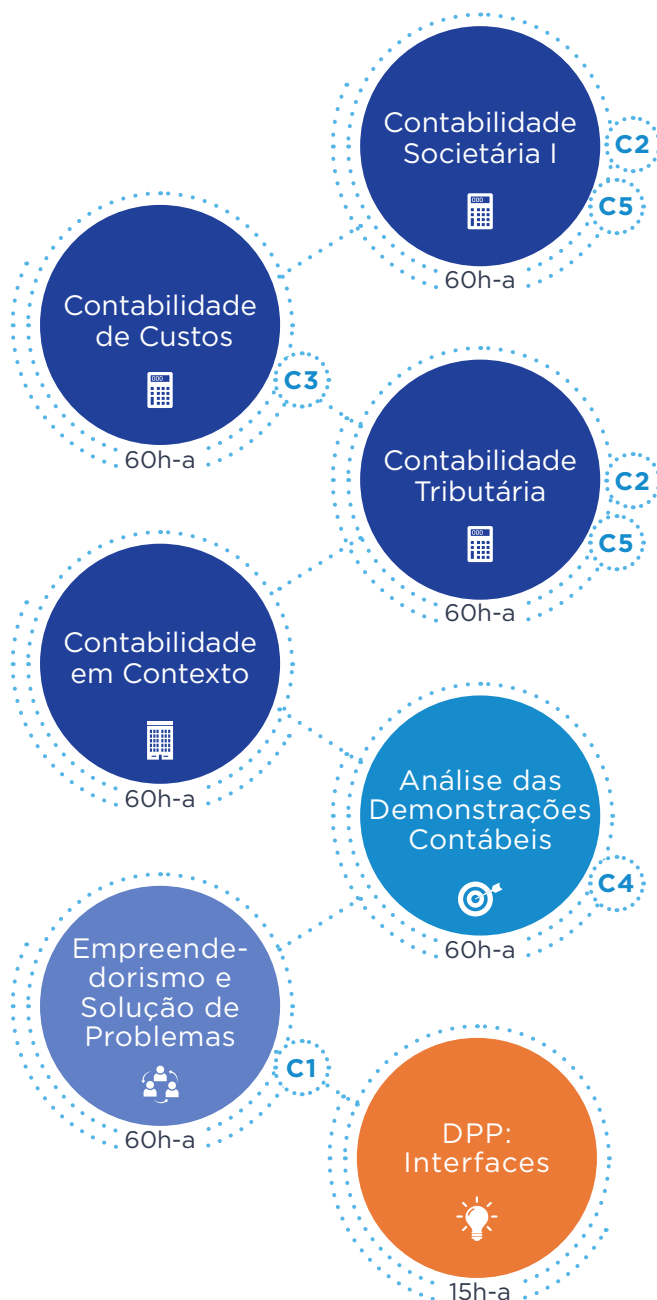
Contabilidade Societária I

C2

C5

60h-a

Contabilidade de Custos

C3

60h-a

Contabilidade Tributária

C2

C5

60h-a

Contabilidade em Contexto

60h-a

Análise das Demonstrações Contábeis

C4

60h-a

Empreendedorismo e Solução de Problemas

C1

60h-a

DPP: Interfaces

15h-a